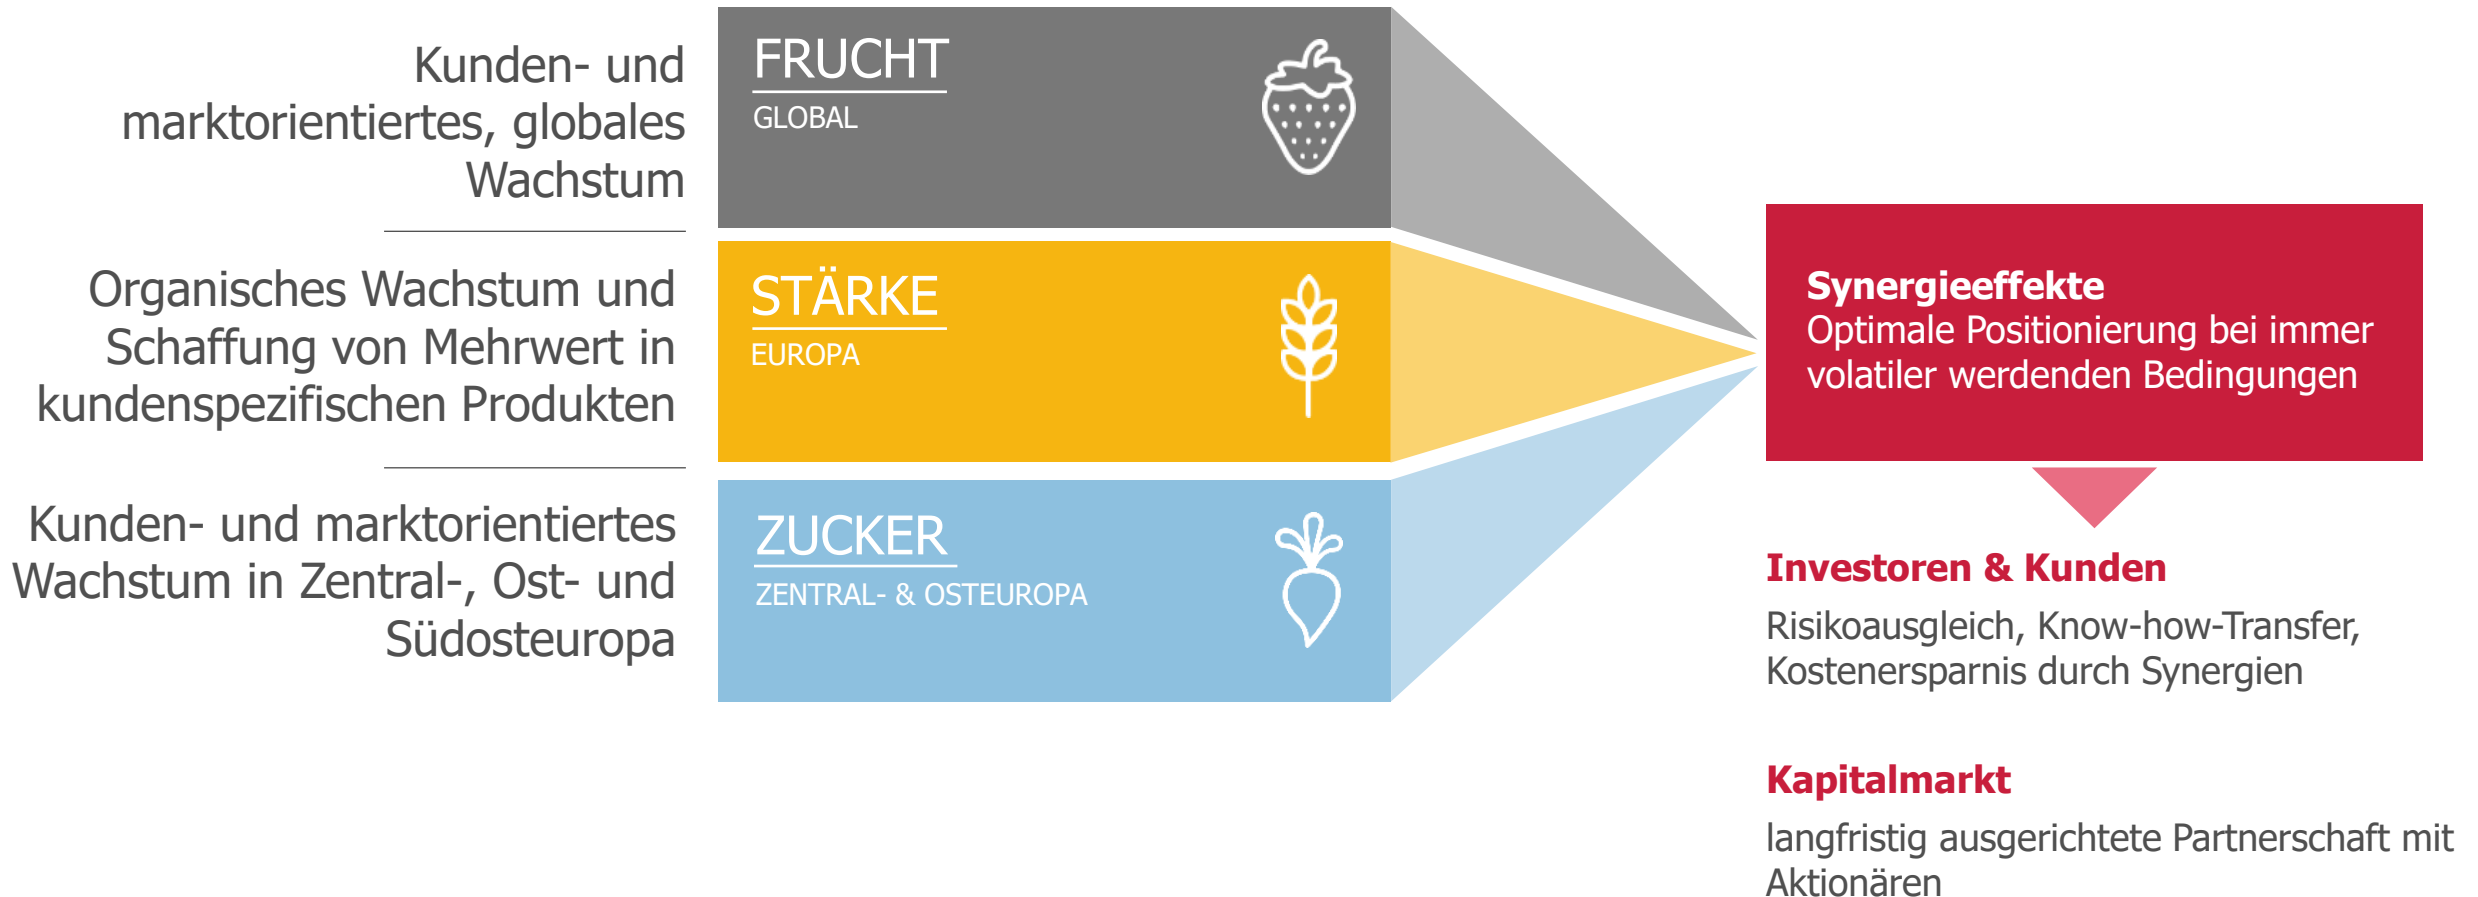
Kunden- und marktorientiertes, globales Wachstum

FRUCHT
GLOBAL

Organisches Wachstum und Schaffung von Mehrwert in kundenspezifischen Produkten

STÄRKE
EUROPA

Kunden- und marktorientiertes Wachstum in Zentral-, Ost- und Südosteuropa

ZUCKER
ZENTRAL- & OSTEUROPA

Synergieeffekte
Optimale Positionierung bei immer volatiler werdenden Bedingungen

Investoren & Kunden
Risikoausgleich, Know-how-Transfer, Kostenersparnis durch Synergien

Kapitalmarkt
langfristig ausgerichtete Partnerschaft mit Aktionären